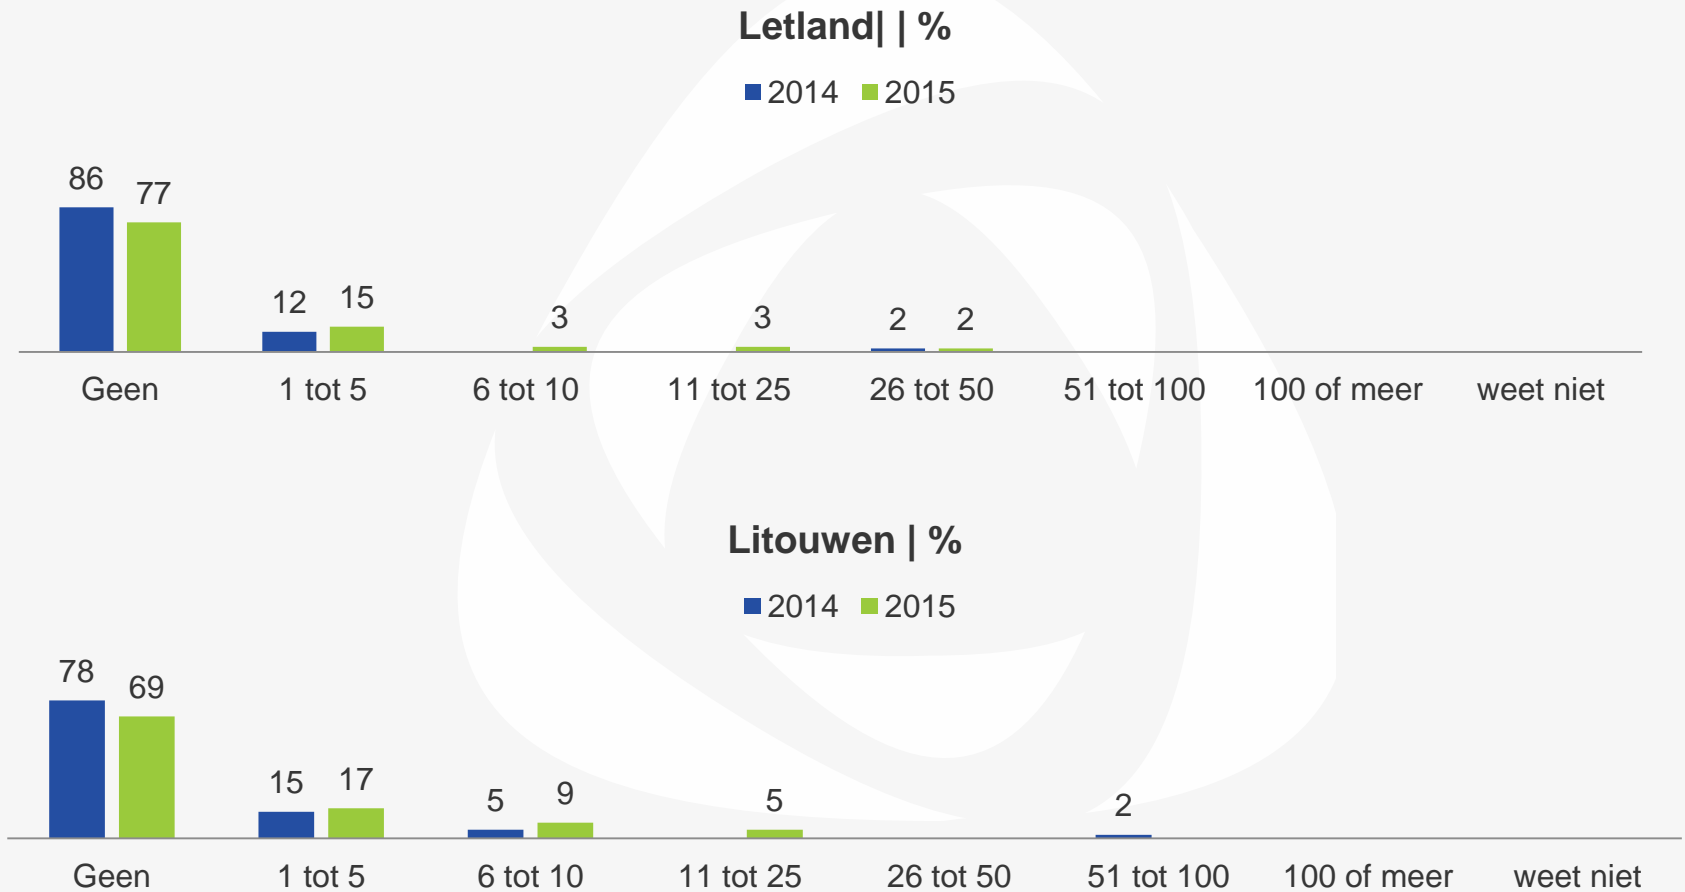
Letland| | %

2014 2015

86 77 12 15 3 3 2 2

Geen 1 tot 5 6 tot 10 11 tot 25 26 tot 50 51 tot 100 100 of meer weet niet

Litouwen | %

2014 2015

78 69 15 17 5 9 5 2

Geen 1 tot 5 6 tot 10 11 tot 25 26 tot 50 51 tot 100 100 of meer weet niet